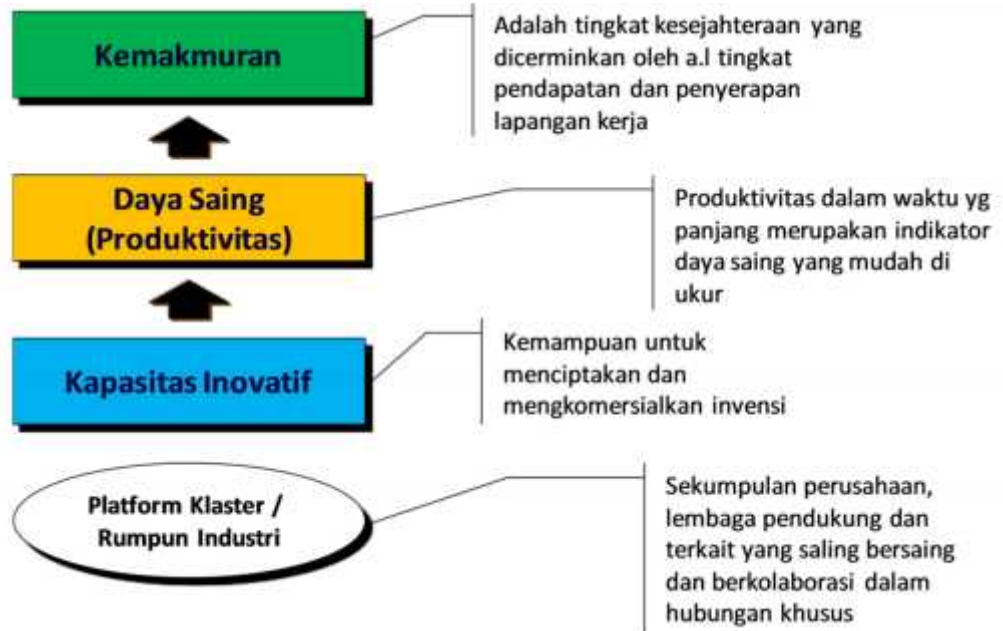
Kemakmuran

Adalah tingkat kesejahteraan yang dicerminkan oleh a.l tingkat pendapatan dan penyerapan lapangan kerja

Daya Saing (Produktivitas)

Produktivitas dalam waktu yg panjang merupakan indikator daya saing yang mudah di ukur

Kapasitas Inovatif

Kemampuan untuk menciptakan dan mengkomersialkan invensi

Platform Klaster / Rumpun Industri

Sekumpulan perusahaan, lembaga pendukung dan terkait yang saling bersaing dan berkolaborasi dalam hubungan khusus